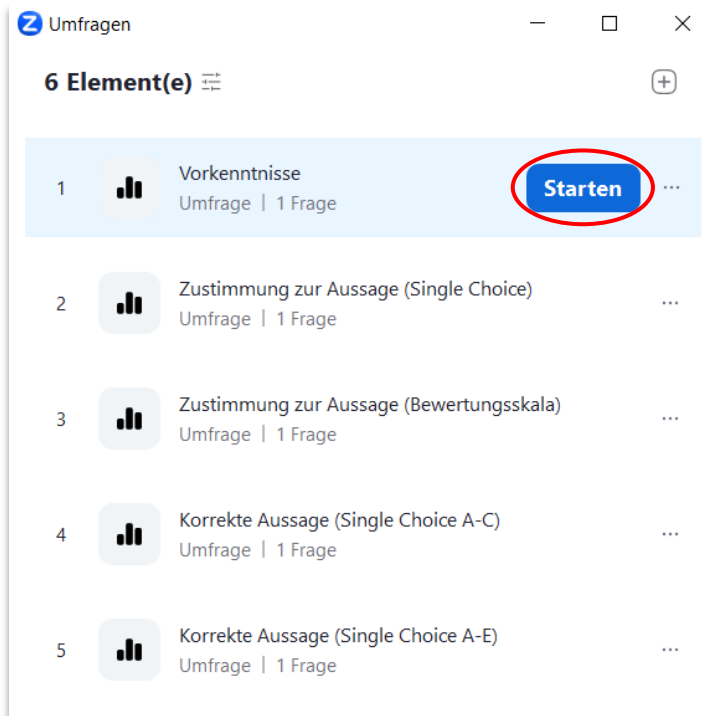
Umfragen

6 Element(e)

1 Vorkenntnisse
Umfrage | 1 Frage
Starten

2 Zustimmung zur Aussage (Single Choice)
Umfrage | 1 Frage

3 Zustimmung zur Aussage (Bewertungsskala)
Umfrage | 1 Frage

4 Korrekte Aussage (Single Choice A-C)
Umfrage | 1 Frage

5 Korrekte Aussage (Single Choice A-E)
Umfrage | 1 Frage